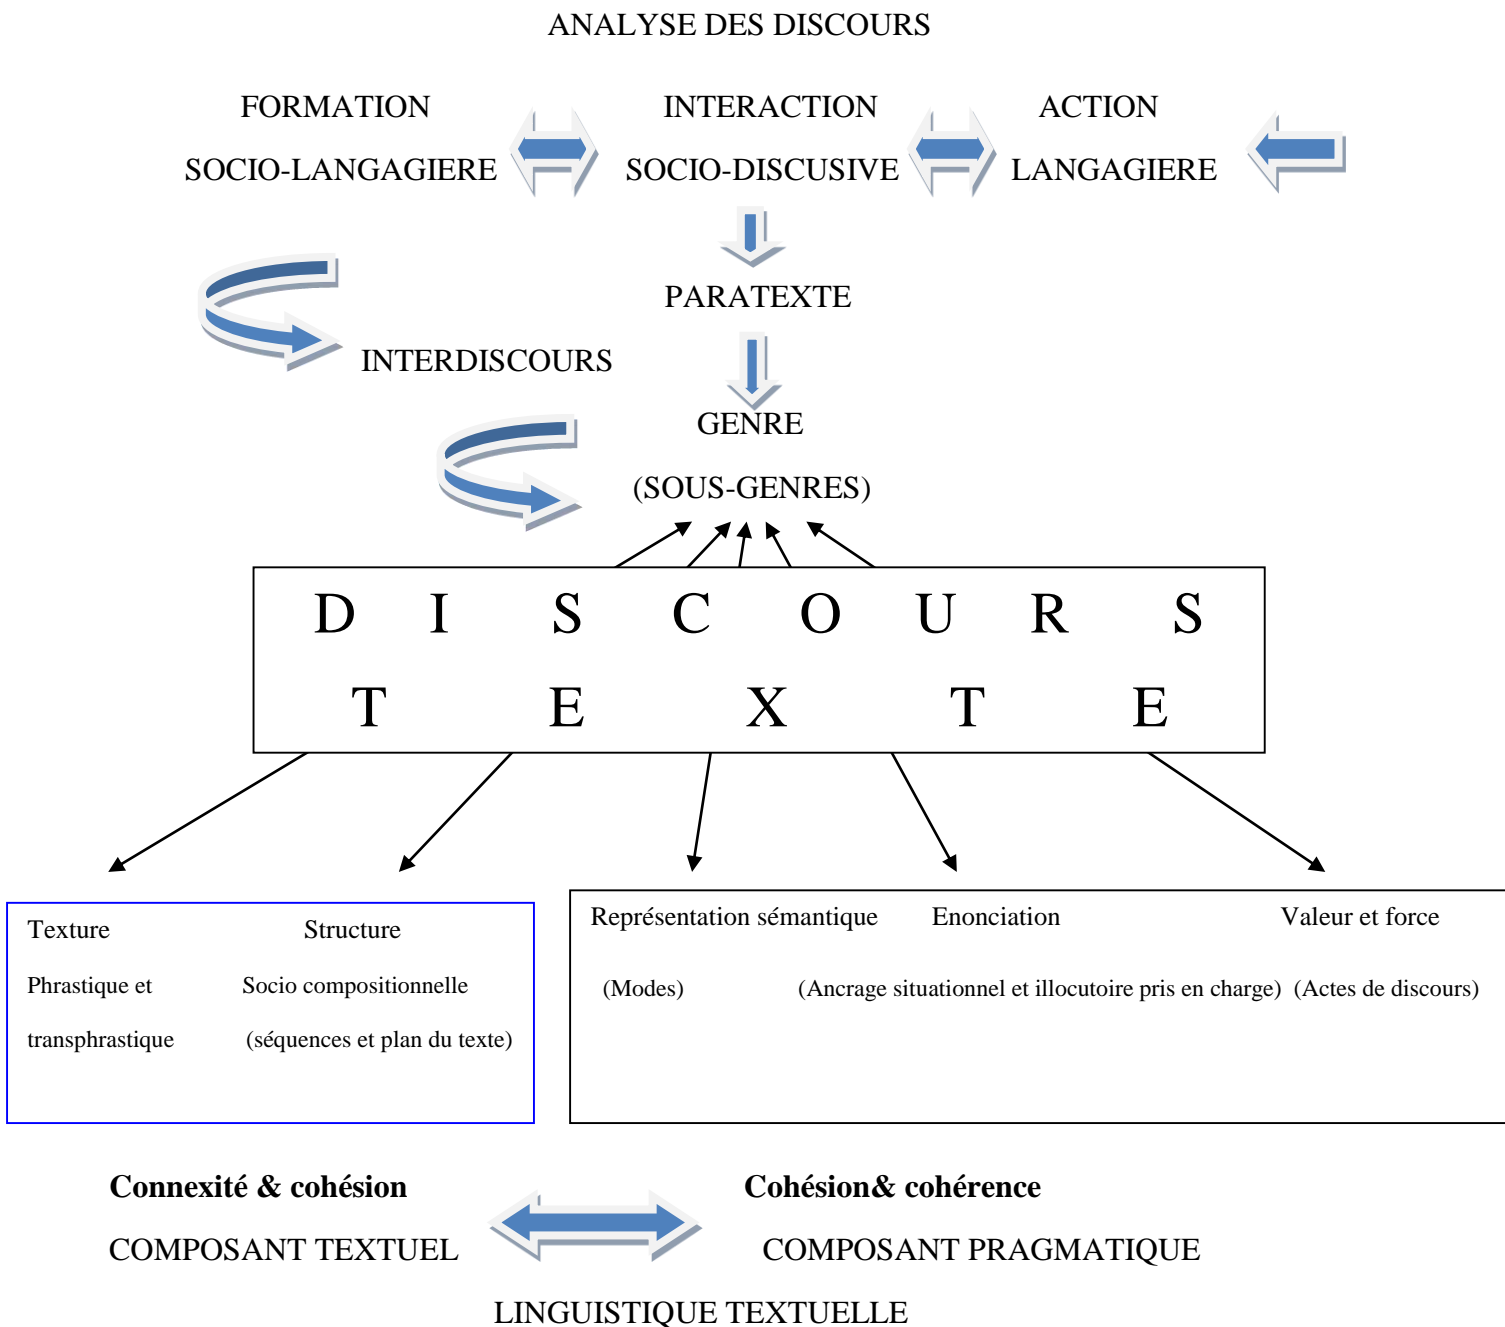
ANALYSE DES DISCOURS

FORMATION SOCIO-LANGAGIERE

INTERACTION SOCIO-DISCUSIVE

ACTION LANGAGIERE

PARATEXTE

INTERDISCOURS

GENRE

(SOUS-GENRES)

D I S C O U R S

T E X T E

Texture

Phrastique et transphrastique

Structure

Socio compositionnelle

(séquences et plan du texte)

Représentation sémantique

(Modes)

Enonciation

(Ancrage situationnel et illocutoire pris en charge)

Valeur et force

(Actes de discours)

**Connexité & cohésion**

COMPOSANT TEXTUEL

**Cohésion& cohérence**

COMPOSANT PRAGMATIQUE

LINGUISTIQUE TEXTUELLE